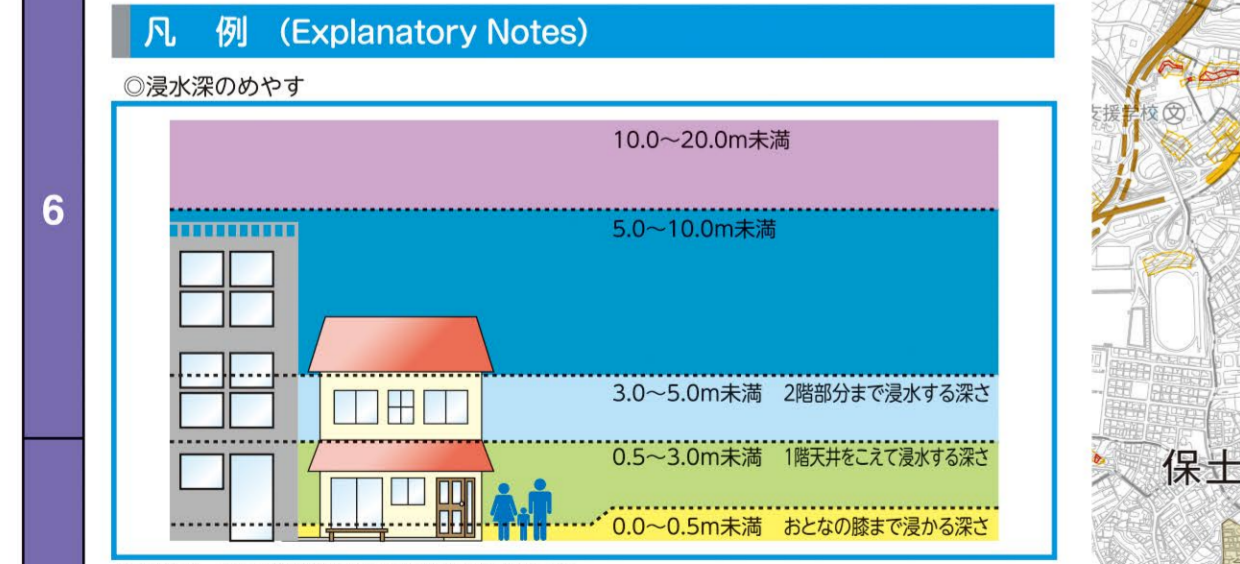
6

凡　例　(Explanatory Notes)

◎浸水深のめやす

10.0～20.0m未満

5.0～10.0m未満

3.0～5.0m未満　2階部分まで浸水する深さ

0.5～3.0m未満　1階天井をこえて浸水する深さ

0.0～0.5m未満　おとなの膝まで浸かる深さ

支援学校

保土